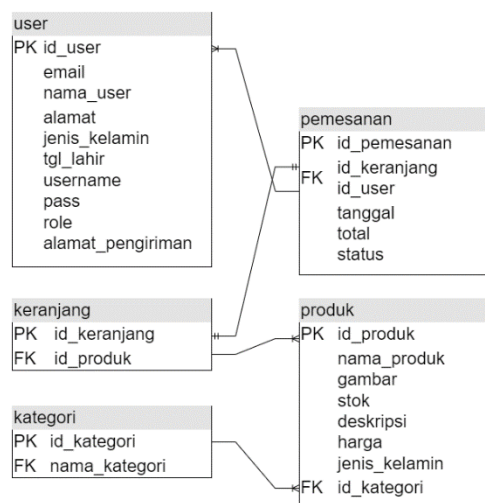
user

| PK | id_user |
|---|---|
| | email |
| | nama_user |
| | alamat |
| | jenis_kelamin |
| | tgl_lahir |
| | username |
| | pass |
| | role |
| | alamat_pengiriman |

pemesanan

| PK | id_pemesanan |
|---|---|
| FK | id_keranjang |
| | id_user |
| | tanggal |
| | total |
| | status |

keranjang

| PK | id_keranjang |
|---|---|
| FK | id_produk |

produk

| PK | id_produk |
|---|---|
| | nama_produk |
| | gambar |
| | stok |
| | deskripsi |
| | harga |
| | jenis_kelamin |
| FK | id_kategori |

kategori

| PK | id_kategori |
|---|---|
| FK | nama_kategori |